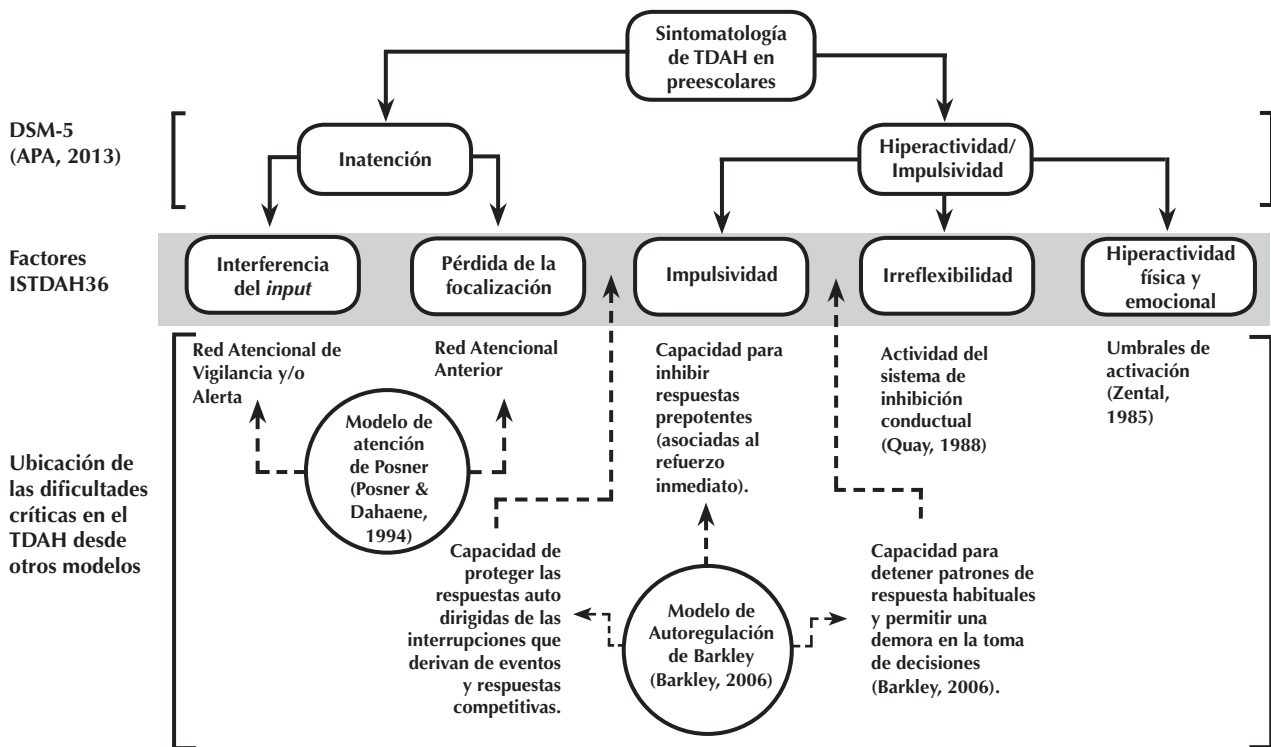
Sintomatología de TDAH en preescolares

DSM-5 (APA, 2013)

Inatención

Hiperactividad/ Impulsividad

Factores ISTDAH36

Interferencia del *input*

Pérdida de la focalización

Impulsividad

Irreflexibilidad

Hiperactividad física y emocional

Red Atencional de Vigilancia y/o Alerta

Red Atencional Anterior

Modelo de atención de Posner (Posner & Dahaene, 1994)

Capacidad para inhibir respuestas prepotentes (asociadas al refuerzo inmediato).

Actividad del sistema de inhibición conductual (Quay, 1988)

Umbrales de activación (Zental, 1985)

Ubicación de las dificultades críticas en el TDAH desde otros modelos

Capacidad de proteger las respuestas auto dirigidas de las interrupciones que derivan de eventos y respuestas competitivas.

Modelo de Autoregulación de Barkley (Barkley, 2006)

Capacidad para detener patrones de respuesta habituales y permitir una demora en la toma de decisiones (Barkley, 2006).